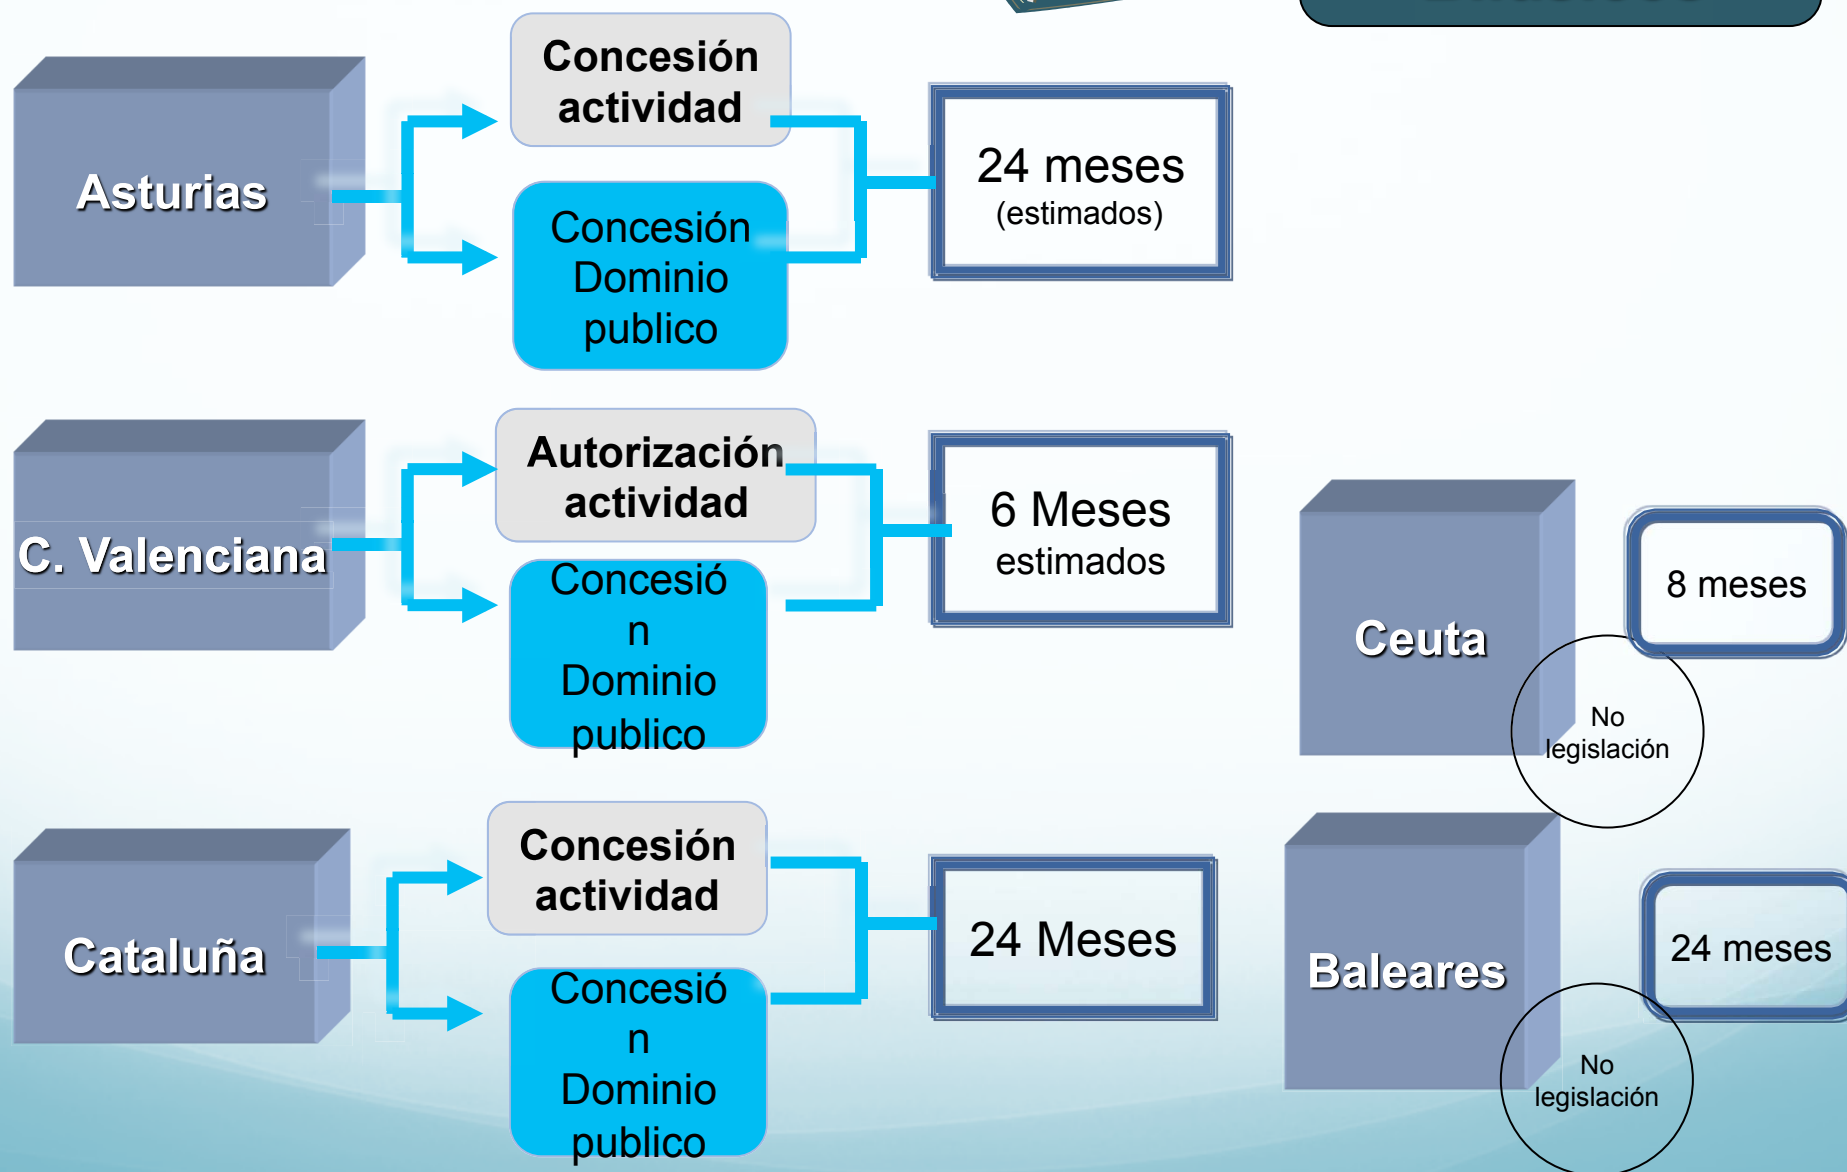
Asturias

Concesión actividad

Concesión Dominio publico

24 meses (estimados)

C. Valenciana

Autorización actividad

Concesión Dominio publico

6 Meses estimados

Ceuta

8 meses

No legislación

Cataluña

Concesión actividad

Concesión Dominio publico

24 Meses

Baleares

24 meses

No legislación